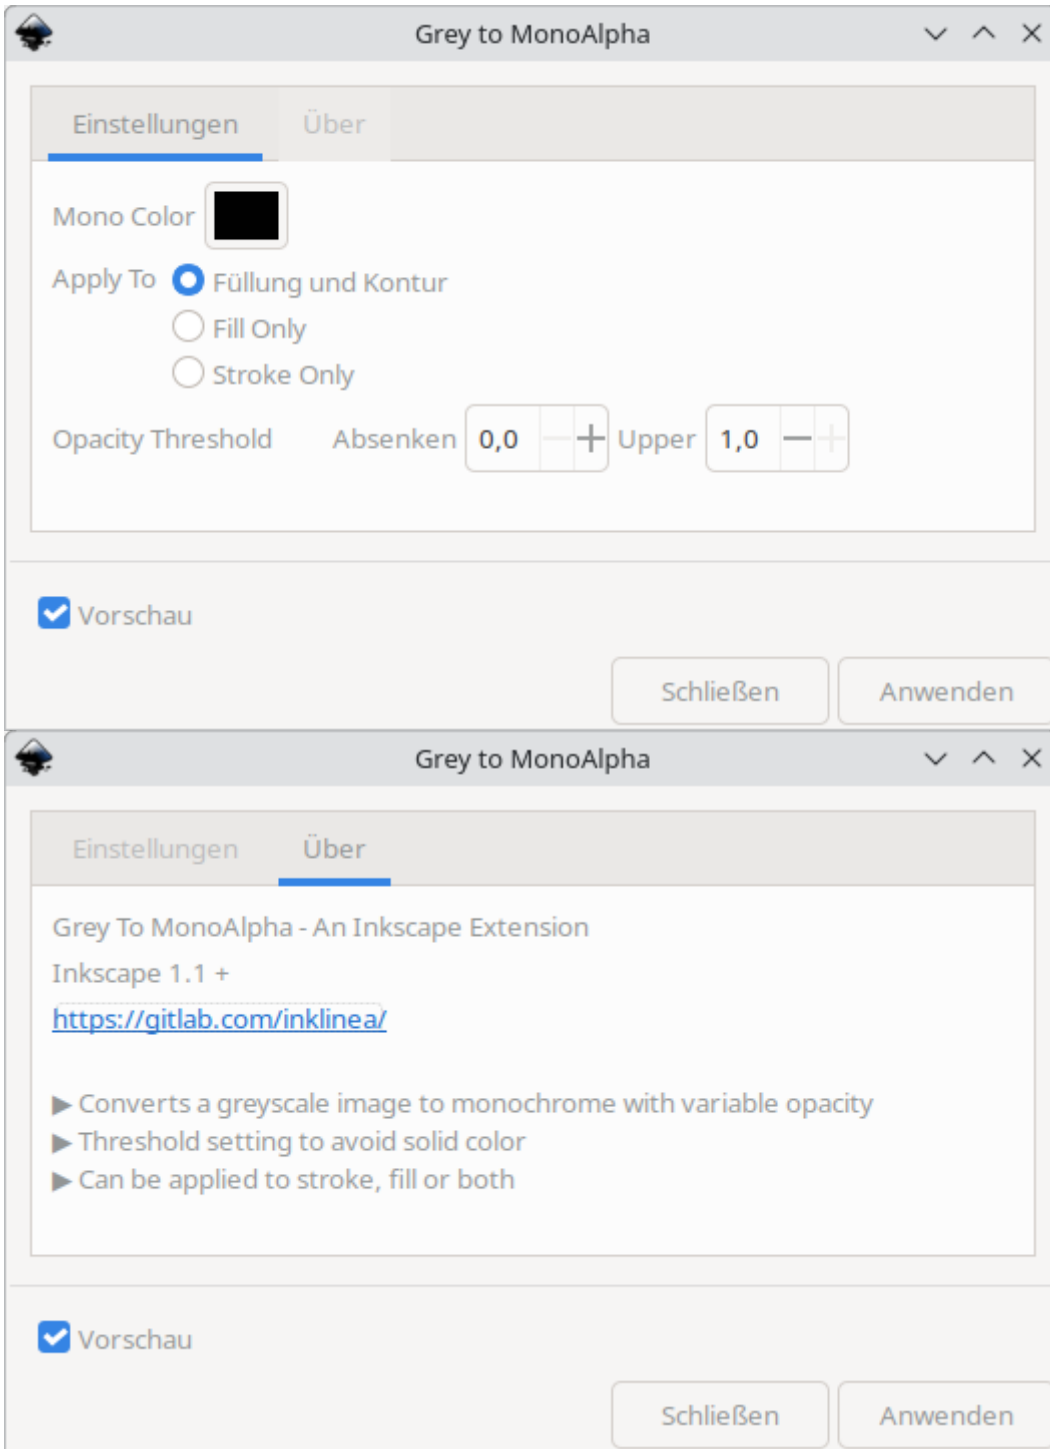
Grey to MonoAlpha

Einstellungen Über

Mono Color

Apply To Füllung und Kontur
Fill Only
Stroke Only

Opacity Threshold Absenken 0,0 Upper 1,0

Vorschau

Schließen Anwenden

Grey to MonoAlpha

Einstellungen Über

Grey To MonoAlpha - An Inkscape Extension
Inkscape 1.1 +
https://gitlab.com/inklinea/

▶ Converts a greyscale image to monochrome with variable opacity
▶ Threshold setting to avoid solid color
▶ Can be applied to stroke, fill or both

Vorschau

Schließen Anwenden